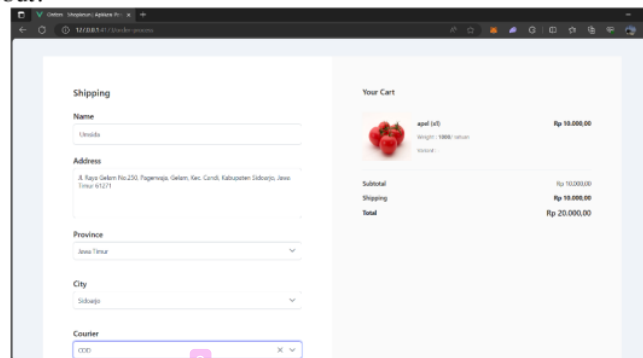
Shipping

Name

Umaida

Address

Jl. Raya Gelam No.230, Pagerwojo, Gelam, Kec. Candi, Kabupaten Sidoarjo, Jawa Timur 61271

Province

Jawa Timur

City

Sidoarjo

Courier

COD

Your Cart

apel (x1)

Weight : 1000 / satuan

Varient :

Rp 10.000,00

Subtotal

Rp 10.000,00

Shipping

Rp 10.000,00

Total

Rp 20.000,00